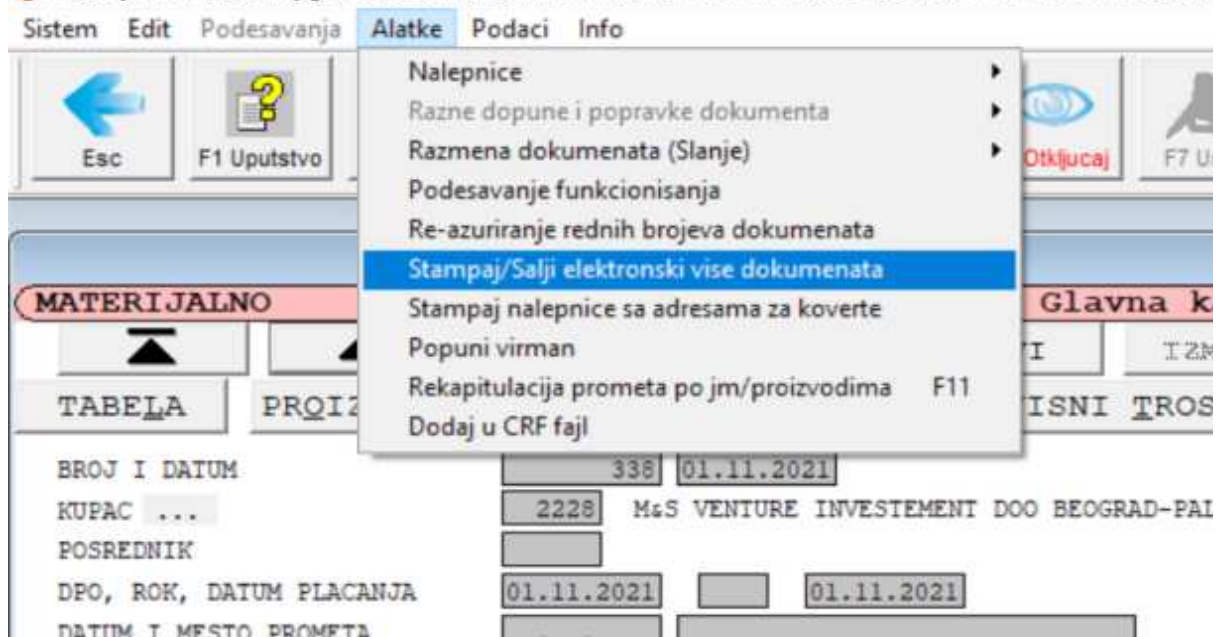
Sistem Edit Podesavanja Alatke Podaci Info

Esc F1 Uputstvo

Nalepnice
Razne dopune i popravke dokumenta
Razmena dokumenata (Slanje)
Podesavanje funkcionisanja
Re-azuriranje rednih brojeva dokumenata
Stampaj/Salji elektronski vise dokumenata
Stampaj nalepnice sa adresama za koverte
Popuni virman
Rekapitulacija prometa po jm/proizvodima F11
Dodaj u CRF fajl

Otkljucaj F7 U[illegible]

MATERIJALNO

Glavna k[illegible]

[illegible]I IZM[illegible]

TABELA PROI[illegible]

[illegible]ISNI TROS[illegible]

BROJ I DATUM 338 01.11.2021
KUPAC ... 2228 M&S VENTURE INVESTEMENT DOO BEOGRAD-PAL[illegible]
POSREDNIK
DPO, ROK, DATUM PLACANJA 01.11.2021 01.11.2021
DATUM I MESTO PROMETA